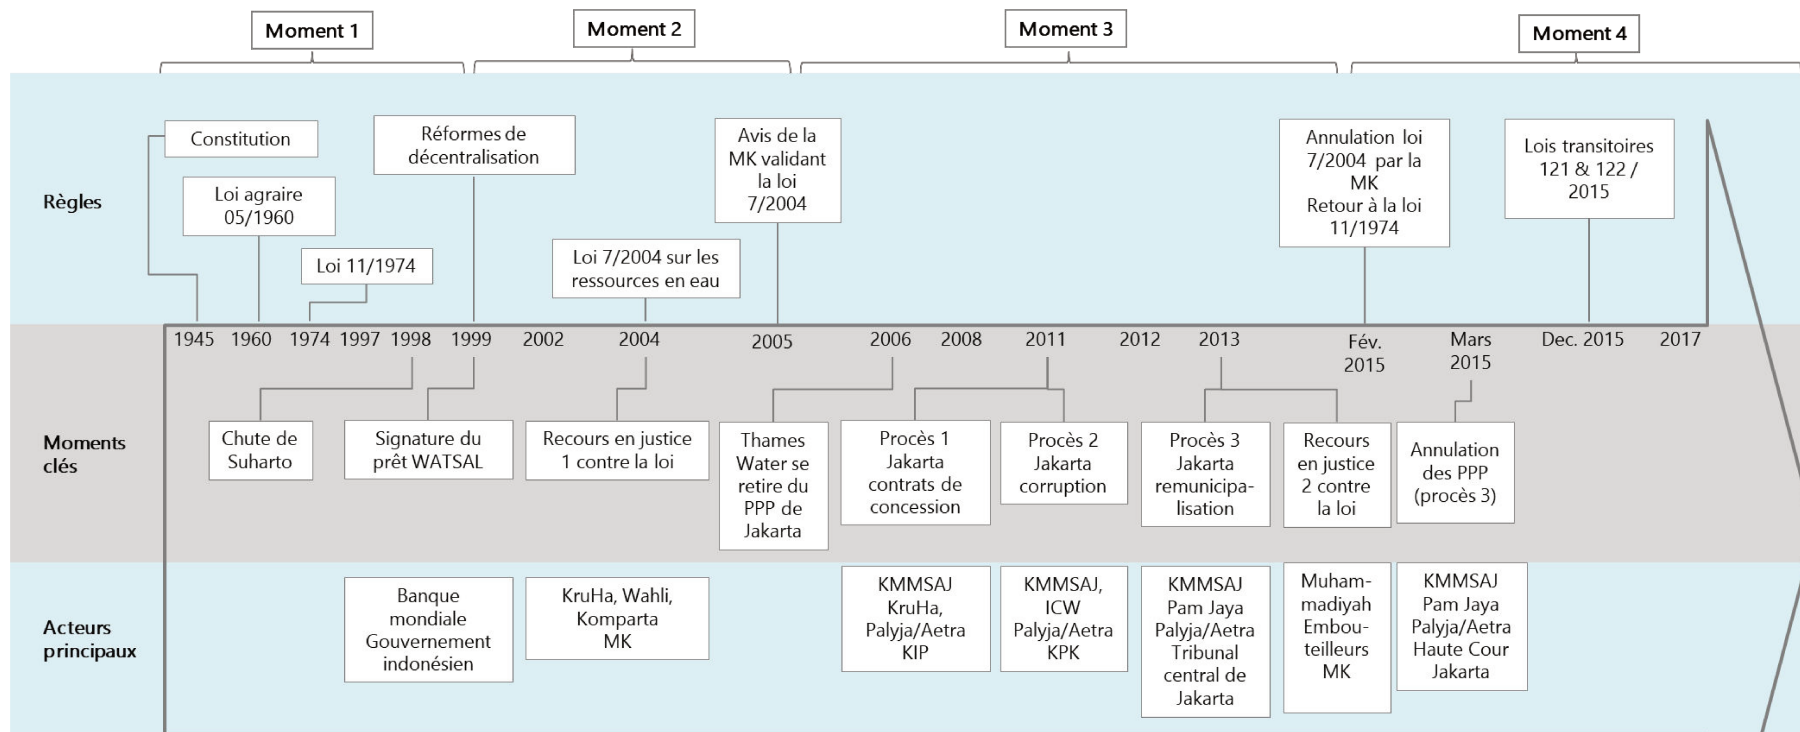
Moment 1

Moment 2

Moment 3

Moment 4

Règles

Constitution

Loi agraire 05/1960

Loi 11/1974

Réformes de décentralisation

Loi 7/2004 sur les ressources en eau

Avis de la MK validant la loi 7/2004

Annulation loi 7/2004 par la MK Retour à la loi 11/1974

Lois transitoires 121 & 122 / 2015

1945 1960 1974 1997 1998 1999 2002 2004 2005 2006 2008 2011 2012 2013 Fév. 2015 Mars 2015 Dec. 2015 2017

Moments clés

Chute de Suharto

Signature du prêt WATSAL

Recours en justice 1 contre la loi

Thames Water se retire du PPP de Jakarta

Procès 1 Jakarta contrats de concession

Procès 2 Jakarta corruption

Procès 3 Jakarta remunicipalisation

Recours en justice 2 contre la loi

Annulation des PPP (procès 3)

Acteurs principaux

Banque mondiale Gouvernement indonésien

KruHa, Wahli, Komparta MK

KMMSAJ KruHa, Palyja/Aetra KIP

KMMSAJ, ICW Palyja/Aetra KPK

KMMSAJ Pam Jaya Palyja/Aetra Tribunal central de Jakarta

Muhammadiyah Embouteilleurs MK

KMMSAJ Pam Jaya Palyja/Aetra Haute Cour Jakarta